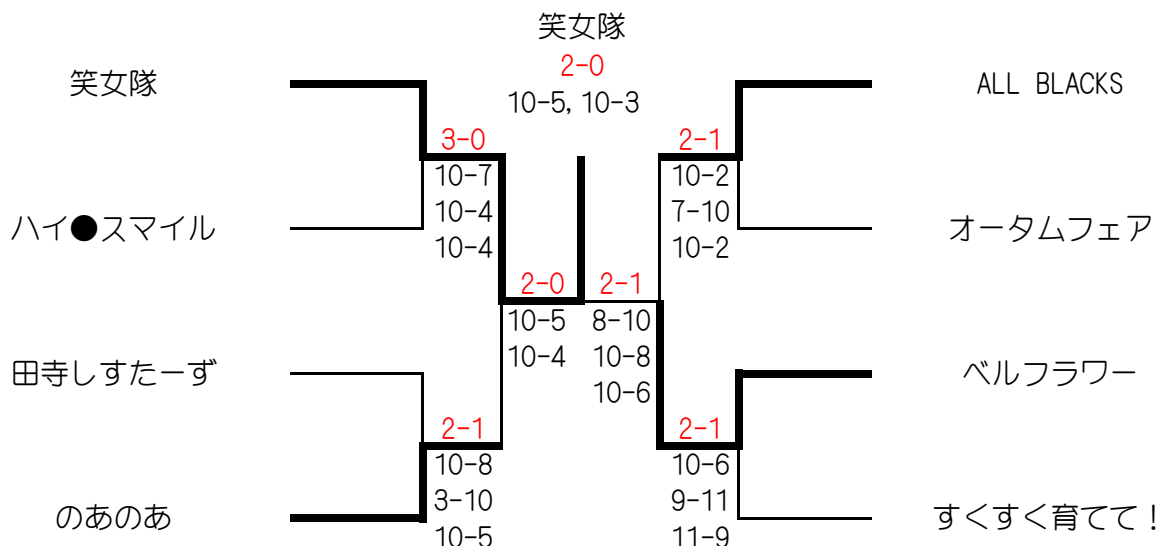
笑女隊
2-0
10-5, 10-3

笑女隊

3-0
10-7
10-4
10-4

ハイ●スマイル

2-0
10-5
10-4

田寺しすたーず

2-1
10-8
3-10
10-5

のあのあ

ALL BLACKS

2-1
10-2
7-10
10-2

オータムフェア

2-1
8-10
10-8
10-6

ベルフラワー

2-1
10-6
9-11
11-9

すくすく育てて！